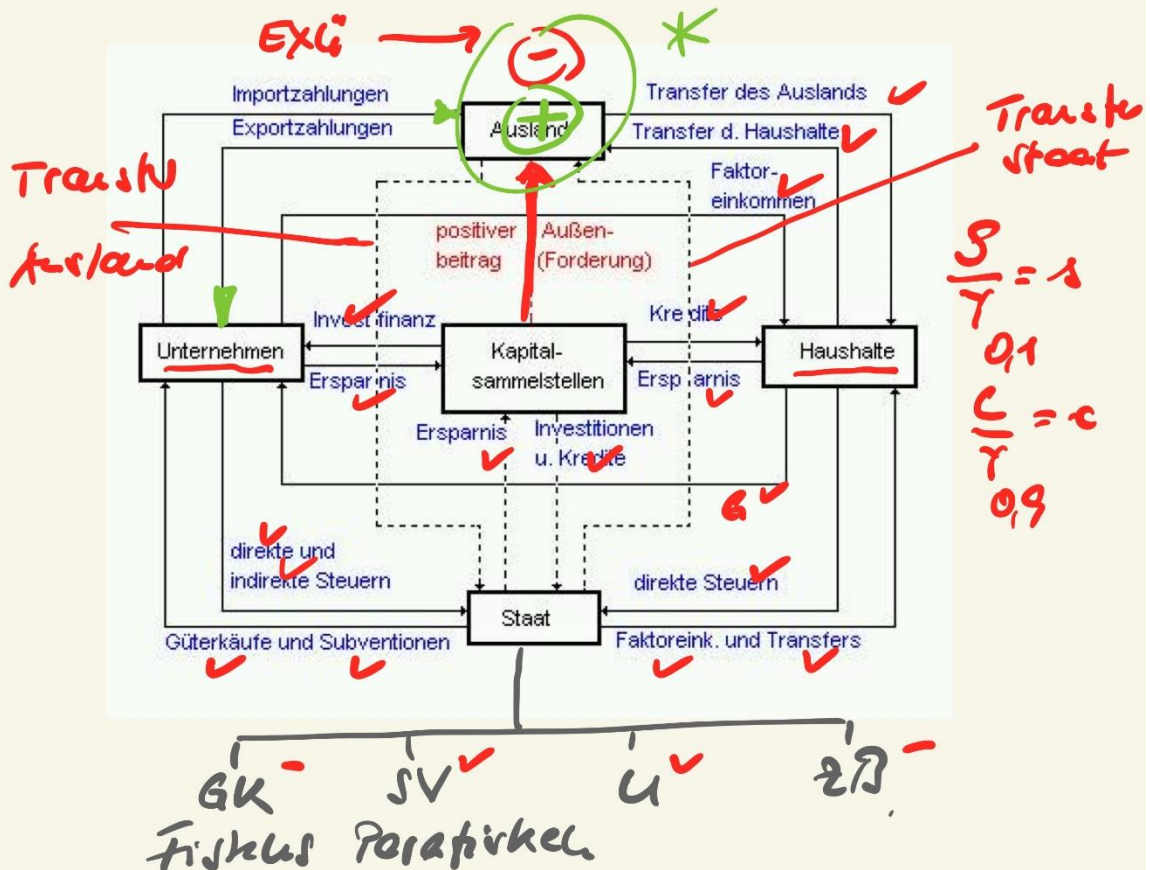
Exk → – +
Importzahlungen
Exportzahlungen
Ausland
Transfer des Auslands
Transfer d. Haushalte
Transfer Staat
Transfer Ausland
Faktoreinkommen
positiver Außenbeitrag (Forderung)
$\frac{S}{Y} = s$
0,1
$\frac{C}{Y} = c$
0,9
Unternehmen
Invest.finanz.
Ersparnis
Kapitalsammelstellen
Kredite
Ersparnis
Haushalte
Ersparnis
Investitionen u. Kredite
G
direkte und indirekte Steuern
direkte Steuern
Staat
Güterkäufe und Subventionen
Faktoreink. und Transfers
GK – SV U ZB –
Fiskus Parafiskus